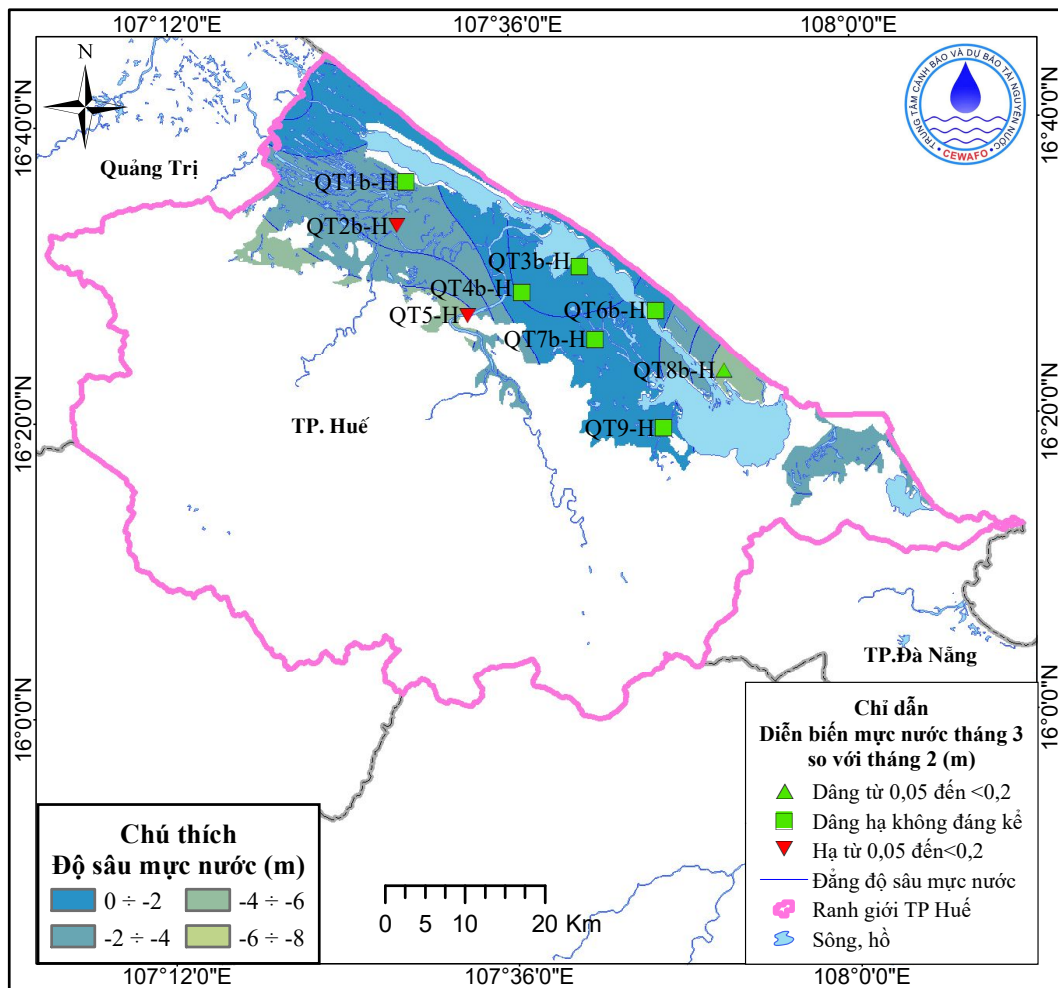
107°12'0"E
107°36'0"E
108°0'0"E

N

16°40'0"N
16°40'0"N
16°20'0"N
16°20'0"N
16°0'0"N
16°0'0"N

TRUNG TÂM CẢNH BÁO VÀ DỰ BÁO TÀI NGUYÊN NƯỚC
CEWAFO

Quảng Trị

QT1b-H
QT2b-H
QT3b-H
QT4b-H
QT5-H
QT6b-H
QT7b-H
QT8b-H
QT9-H

TP. Huế

TP.Đà Nẵng

Chỉ dẫn
Diễn biến mực nước tháng 3 so với tháng 2 (m)
Dâng từ 0,05 đến <0,2
Dâng hạ không đáng kể
Hạ từ 0,05 đến<0,2
Đẳng độ sâu mực nước
Ranh giới TP Huế
Sông, hồ

Chú thích
Độ sâu mực nước (m)
| | | | |
|---|---|---|---|
| | 0 ÷ -2 | | -4 ÷ -6 |
| | -2 ÷ -4 | | -6 ÷ -8 |

0 5 10 20 Km

107°12'0"E
107°36'0"E
108°0'0"E